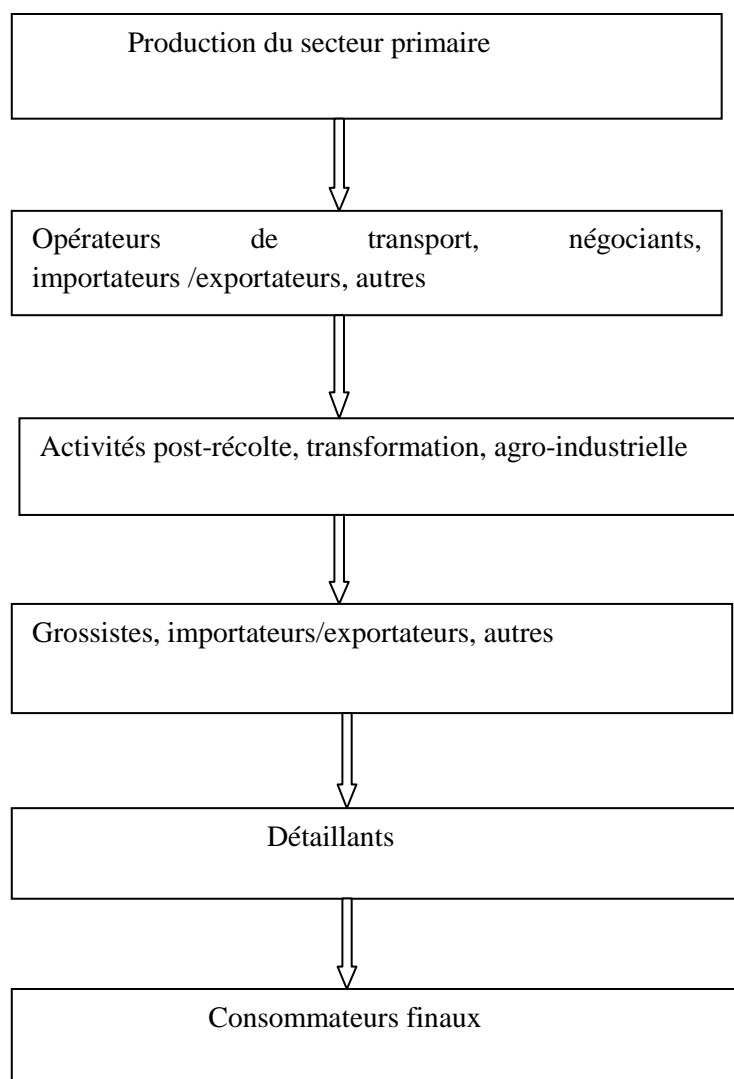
Production du secteur primaire

Opérateurs de transport, négociants, importateurs /exportateurs, autres

Activités post-récolte, transformation, agro-industrielle

Grossistes, importateurs/exportateurs, autres

Détaillants

Consommateurs finaux